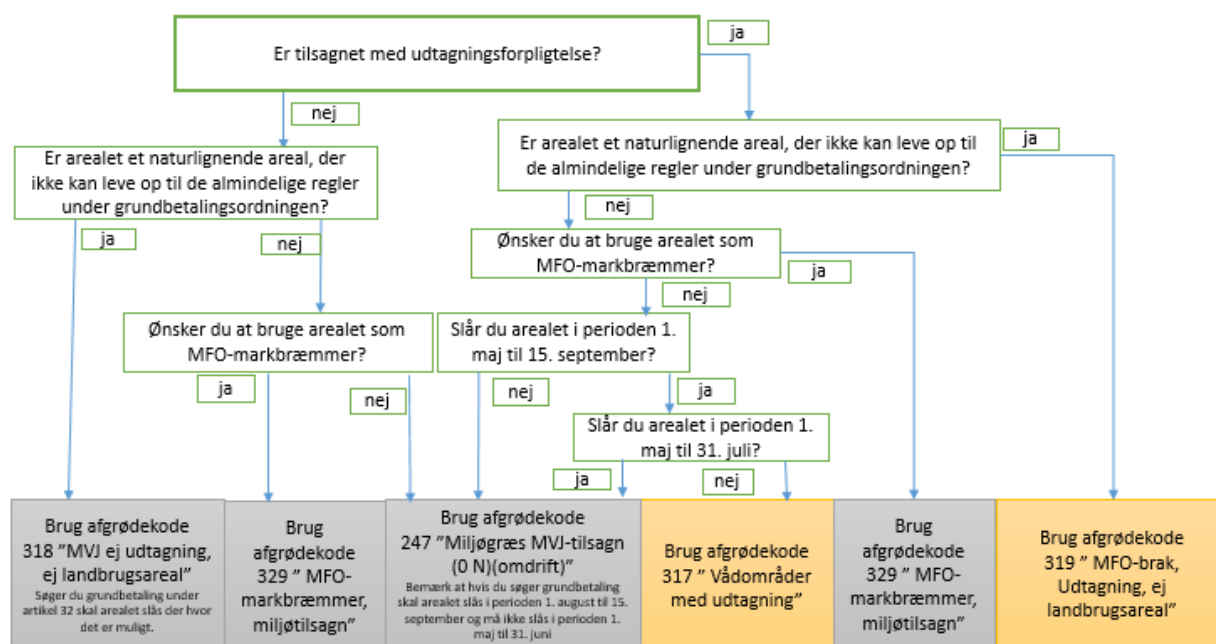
Er tilsagnet med udtagningsforpligtelse?

ja

nej

Er arealet et naturlignende areal, der ikke kan leve op til de almindelige regler under grundbetalingsordningen?

ja

Er arealet et naturlignende areal, der ikke kan leve op til de almindelige regler under grundbetalingsordningen?

nej

ja

nej

Ønsker du at bruge arealet som MFO-markbræmmer?

ja

nej

Ønsker du at bruge arealet som MFO-markbræmmer?

Slår du arealet i perioden 1. maj til 15. september?

ja

nej

nej

ja

Slår du arealet i perioden 1. maj til 31. juli?

ja

nej

Brug afgrødekode 318 "MVJ ej udtagning, ej landbrugsareal"
Søger du grundbetaling under artikel 32 skal arealet slås der hvor det er muligt.

Brug afgrødekode 329 " MFO-markbræmmer, miljøtilsagn"

Brug afgrødekode 247 "Miljøgræs MVJ-tilsagn (0 N)(omdrift)"
Bemærk at hvis du søger grundbetaling skal arealet slås i perioden 1. august til 15. september og må ikke slås i perioden 1. maj til 31. juni

Brug afgrødekode 317 " Vådområder med udtagning"

Brug afgrødekode 329 " MFO-markbræmmer, miljøtilsagn"

Brug afgrødekode 319 " MFO-brak, Udtagning, ej landbrugsareal"